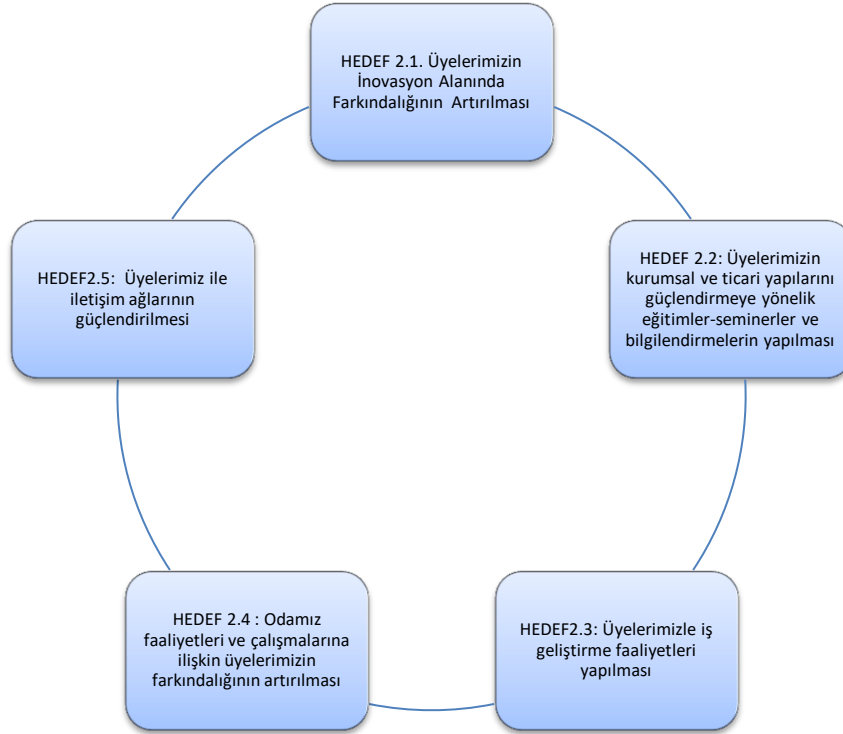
HEDEF 2.1. Üyelerimizin İnovasyon Alanında Farkındalığının Artırılması

HEDEF 2.2: Üyelerimizin kurumsal ve ticari yapılarını güçlendirmeye yönelik eğitimler-seminerler ve bilgilendirmelerin yapılması

HEDEF2.3: Üyelerimizle iş geliştirme faaliyetleri yapılması

HEDEF 2.4 : Odamız faaliyetleri ve çalışmalarına ilişkin üyelerimizin farkındalığının artırılması

HEDEF2.5: Üyelerimiz ile iletişim ağlarının güçlendirilmesi